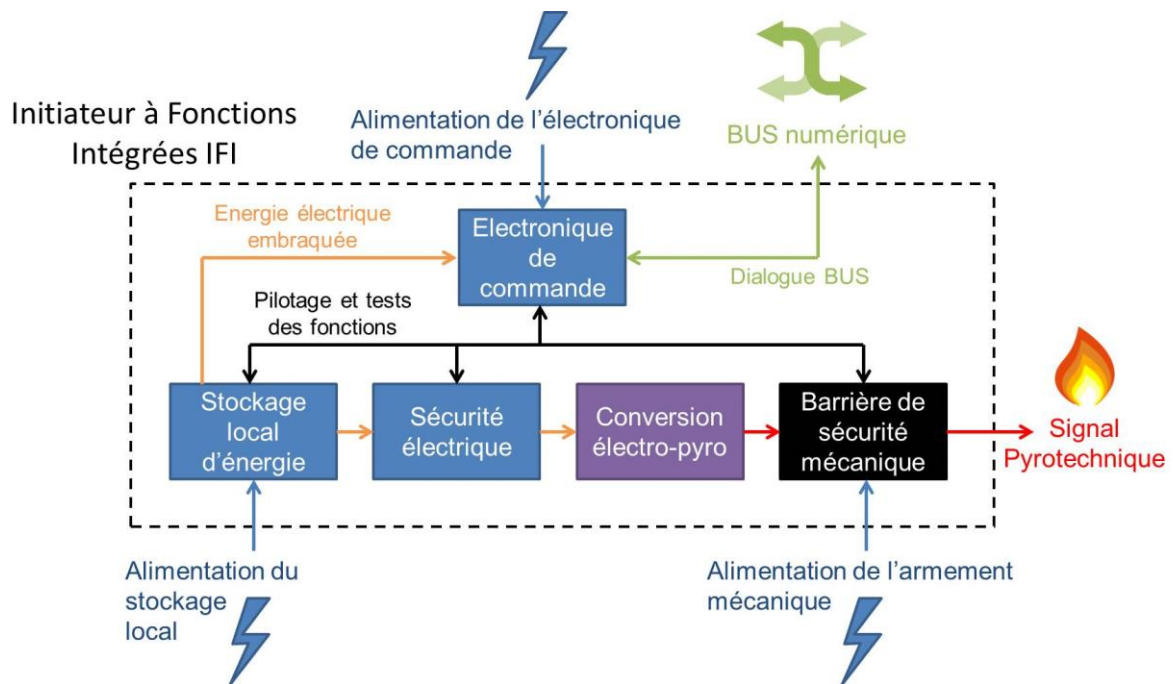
Initiateur à Fonctions Intégrées IFI

Alimentation de l'électronique de commande

BUS numérique

Energie électrique embraquée

Electronique de commande

Dialogue BUS

Pilotage et tests des fonctions

Stockage local d'énergie

Sécurité électrique

Conversion électro-pyro

Barrière de sécurité mécanique

Signal Pyrotechnique

Alimentation du stockage local

Alimentation de l'armement mécanique